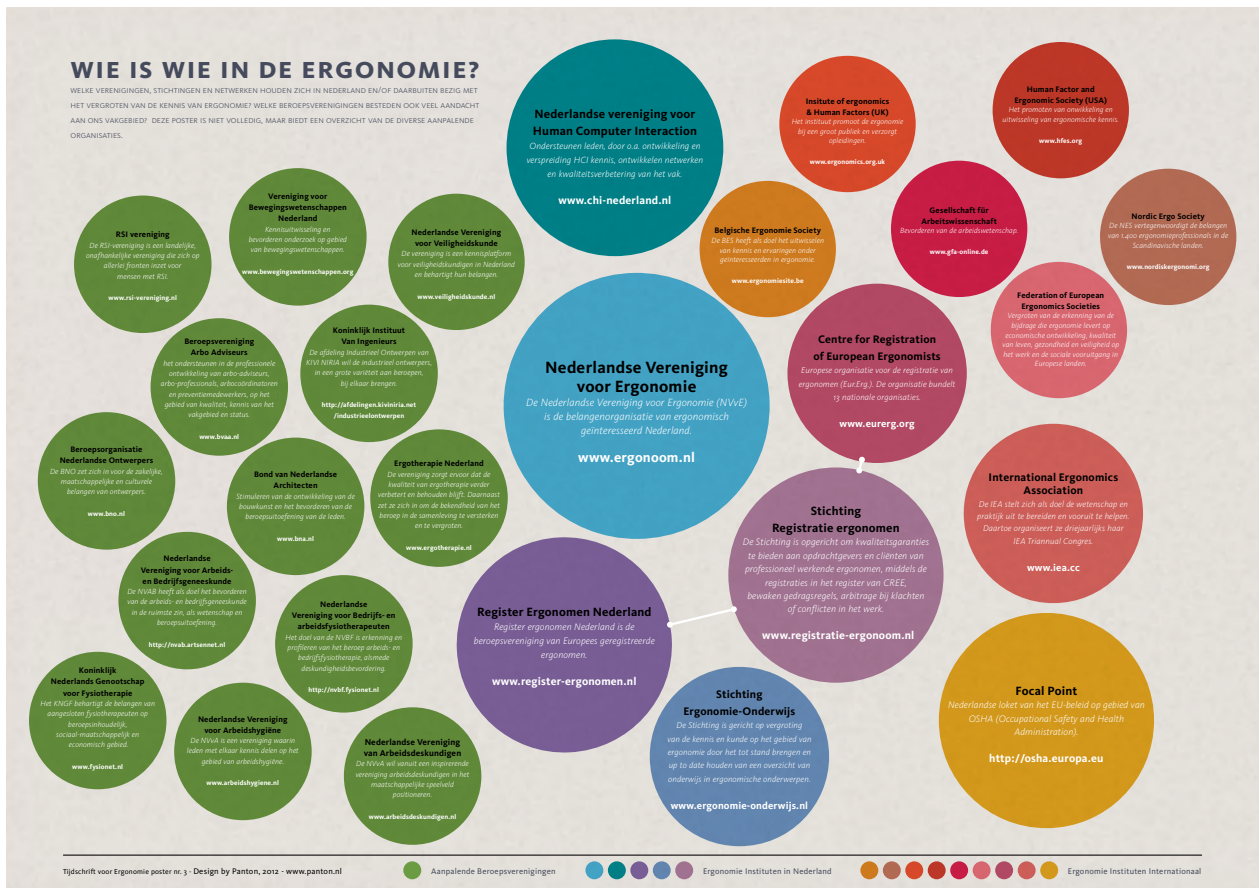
WIE IS WIE IN DE ERGONOMIE?

WELKE VERENIGINGEN, STICHTINGEN EN NETWERKEN HOUDEN ZICH IN NEDERLAND EN/OF DAARBUITEN BEZIG MET HET VERGROTEN VAN DE KENNIS VAN ERGONOMIE? WELKE BEROEPSVERENIGINGEN BESTEDEN OOK VEEL AANDACHT AAN ONS VAKGEBIED? DEZE POSTER IS NIET VOLLEDIG, MAAR BIEDT EEN OVERZICHT VAN DE DIVERSE AANPALENDE ORGANISATIES.

Nederlandse vereniging voor Human Computer Interaction
Ondersteunen leden, door o.a. ontwikkeling en verspreiding HCI kennis, ontwikkelen netwerken en kwaliteitsverbetering van het vak.
www.chi-nederland.nl

Institute of ergonomics & Human Factors (UK)
Het instituut promoot de ergonomie bij een groot publiek en verzorgt opleidingen.
www.ergonomics.org.uk

Human Factor and Ergonomic Society (USA)
Het promoten van ontwikkeling en uitwisseling van ergonomische kennis.
www.hfes.org

RSI vereniging
De RSI-vereniging is een landelijke, onafhankelijke vereniging die zich op allerlei fronten inzet voor mensen met RSI.
www.rsi-vereniging.nl

Vereniging voor Bewegingswetenschappen Nederland
Kennisuitwisseling en bevorderen onderzoek op gebied van bewegingswetenschappen.
www.bewegingswetenschappen.org

Nederlandse Vereniging voor Veiligheidskunde
De vereniging is een kennisplatform voor veiligheidskundigen in Nederland en behartigt hun belangen.
www.veiligheidskunde.nl

Belgische Ergonomie Society
De BES heeft als doel het uitwisselen van kennis en ervaringen onder geïnteresseerden in ergonomie.
www.ergonomiesite.be

Gesellschaft für Arbeitswissenschaft
Bevorderen van de arbeidswetenschap.
www.gfa-online.de

Nordic Ergo Society
De NES vertegenwoordigt de belangen van 1.400 ergonomieprofessionals in de Scandinavische landen.
www.nordiskergonomi.org

Federation of European Ergonomics Societies
Vergroten van de erkenning van de bijdrage die ergonomie levert op economische ontwikkeling, kwaliteit van leven, gezondheid en veiligheid op het werk en de sociale vooruitgang in Europese landen.

Beroepsvereniging Arbo Adviseurs
het ondersteunen in de professionele ontwikkeling van arbo-adviseurs, arbo-professionals, arbocoördinatoren en preventiemedewerkers, op het gebied van kwaliteit, kennis van het vakgebied en status.
www.bvaa.nl

Koninklijk Instituut Van Ingenieurs
De afdeling Industrieel Ontwerpen van KIVI NIRIA wil de industrieel ontwerpers, in een grote variëteit aan beroepen, bij elkaar brengen.
http://afdelingen.kiviniria.net /industrieelontwerpen

Nederlandse Vereniging voor Ergonomie
De Nederlandse Vereniging voor Ergonomie (NVvE) is de belangenorganisatie van ergonomisch geïnteresseerd Nederland.
www.ergonoom.nl

Centre for Registration of European Ergonomists
Europese organisatie voor de registratie van ergonomen (Eur.Erg.). De organisatie bundelt 13 nationale organisaties.
www.eurerg.org

Beroepsorganisatie Nederlandse Ontwerpers
De BNO zet zich in voor de zakelijke, maatschappelijke en culturele belangen van ontwerpers.
www.bno.nl

Bond van Nederlandse Architecten
Stimuleren van de ontwikkeling van de bouwkunst en het bevorderen van de beroepsuitoefening van de leden.
www.bna.nl

Ergotherapie Nederland
De vereniging zorgt ervoor dat de kwaliteit van ergotherapie verder verbetert en behouden blijft. Daarnaast zet ze zich in om de bekendheid van het beroep in de samenleving te versterken en te vergroten.
www.ergotherapie.nl

International Ergonomics Association
De IEA stelt zich als doel de wetenschap en praktijk uit te breiden en vooruit te helpen. Daartoe organiseert ze driejaarlijks haar IEA Triannual Congres.
www.iea.cc

Stichting Registratie ergonomen
De Stichting is opgericht om kwaliteitsgaranties te bieden aan opdrachtgevers en cliënten van professioneel werkende ergonomen, middels de registraties in het register van CREE, bewaken gedragsregels, arbitrage bij klachten of conflicten in het werk.
www.registratie-ergonoom.nl

Nederlandse Vereniging voor Arbeids- en Bedrijfsgeneeskunde
De NVAB heeft als doel het bevorderen van de arbeids- en bedrijfsgeneeskunde in de ruimste zin, als wetenschap en beroepsuitoefening.
http://nvab.artsennet.nl

Nederlandse Vereniging voor Bedrijfs- en arbeidsfysiotherapeuten
Het doel van de NVBF is erkenning en profileren van het beroep arbeids- en bedrijfsfysiotherapie, alsmede deskundigheidsbevordering.
http://nvbf.fysionet.nl

Register Ergonomen Nederland
Register ergonomen Nederland is de beroepsvereniging van Europees geregistreerde ergonomen.
www.register-ergonomen.nl

Koninklijk Nederlands Genootschap voor Fysiotherapie
Het KNGF behartigt de belangen van aangesloten fysiotherapeuten op beroepsinhoudelijk, sociaal-maatschappelijk en economisch gebied.
www.fysionet.nl

Nederlandse Vereniging voor Arbeidshygiëne
De NVvA is een vereniging waarin leden met elkaar kennis delen op het gebied van arbeidshygiëne.
www.arbeidshygiene.nl

Nederlandse Vereniging van Arbeidsdeskundigen
De NVvA wil vanuit een inspirerende vereniging arbeidsdeskundigen in het maatschappelijke speelveld positioneren.
www.arbeidsdeskundigen.nl

Stichting Ergonomie-Onderwijs
De Stichting is gericht op vergroting van de kennis en kunde op het gebied van ergonomie door het tot stand brengen en up to date houden van een overzicht van onderwijs in ergonomische onderwerpen.
www.ergonomie-onderwijs.nl

Focal Point
Nederlandse loket van het EU-beleid op gebied van OSHA (Occupational Safety and Health Administration).
http://osha.europa.eu

Tijdschrift voor Ergonomie poster nr. 3 - Design by Panton, 2012 - www.panton.nl
Aanpalende Beroepsverenigingen
Ergonomie Instituten in Nederland
Ergonomie Instituten Internationaal